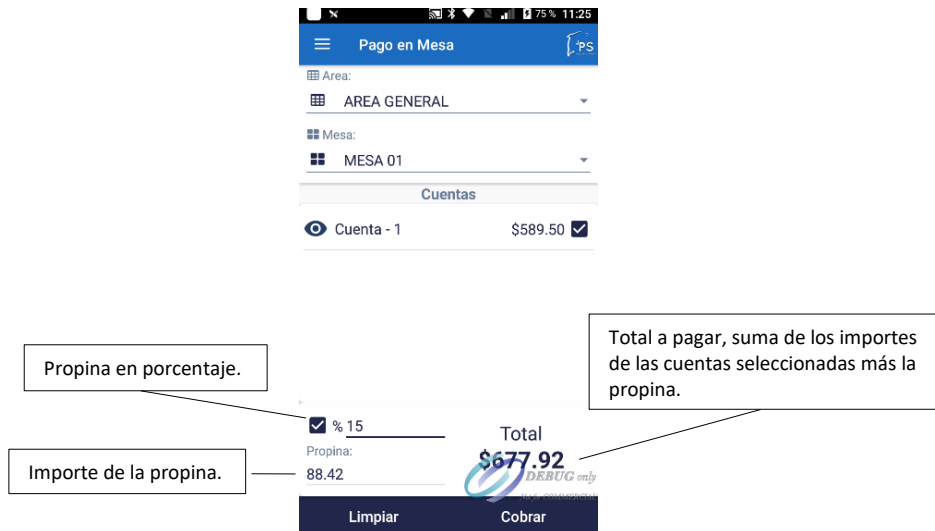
75 % 11:25

Pago en Mesa

PS

Area:

AREA GENERAL

Mesa:

MESA 01

Cuentas

Cuenta - 1 $589.50

Total a pagar, suma de los importes de las cuentas seleccionadas más la propina.

Propina en porcentaje.

% 15

Total

Propina:

Importe de la propina.

88.42

$677.92

DEBUG only

Limpiar

Cobrar